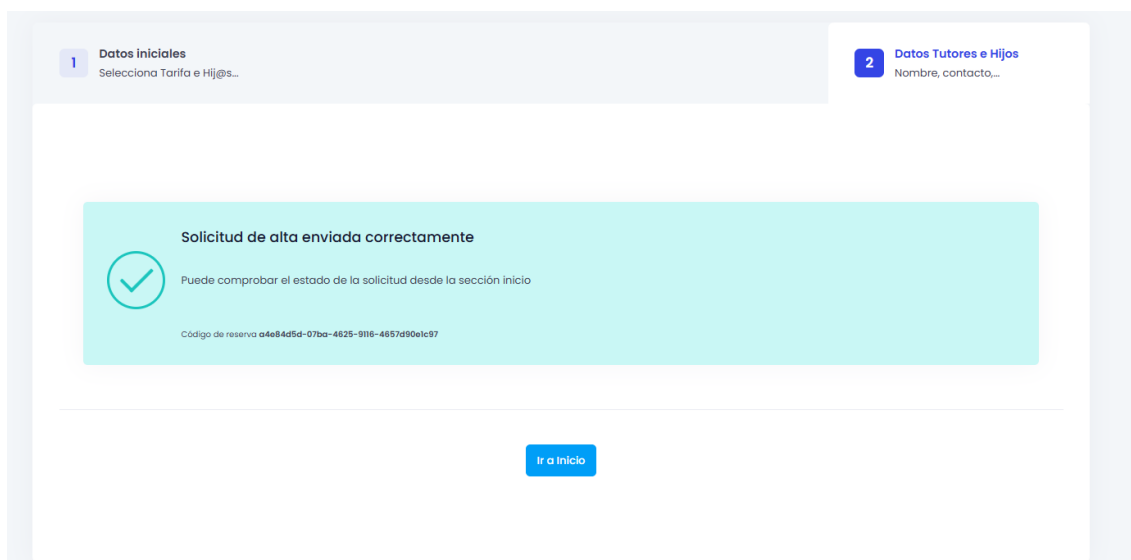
1 Datos iniciales
Selecciona Tarifa e Hij@s...

2 Datos Tutores e Hijos
Nombre, contacto,...

Solicitud de alta enviada correctamente

Puede comprobar el estado de la solicitud desde la sección inicio

Código de reserva a4e84d5d-07ba-4625-9116-4657d90e1c97

Ir a Inicio